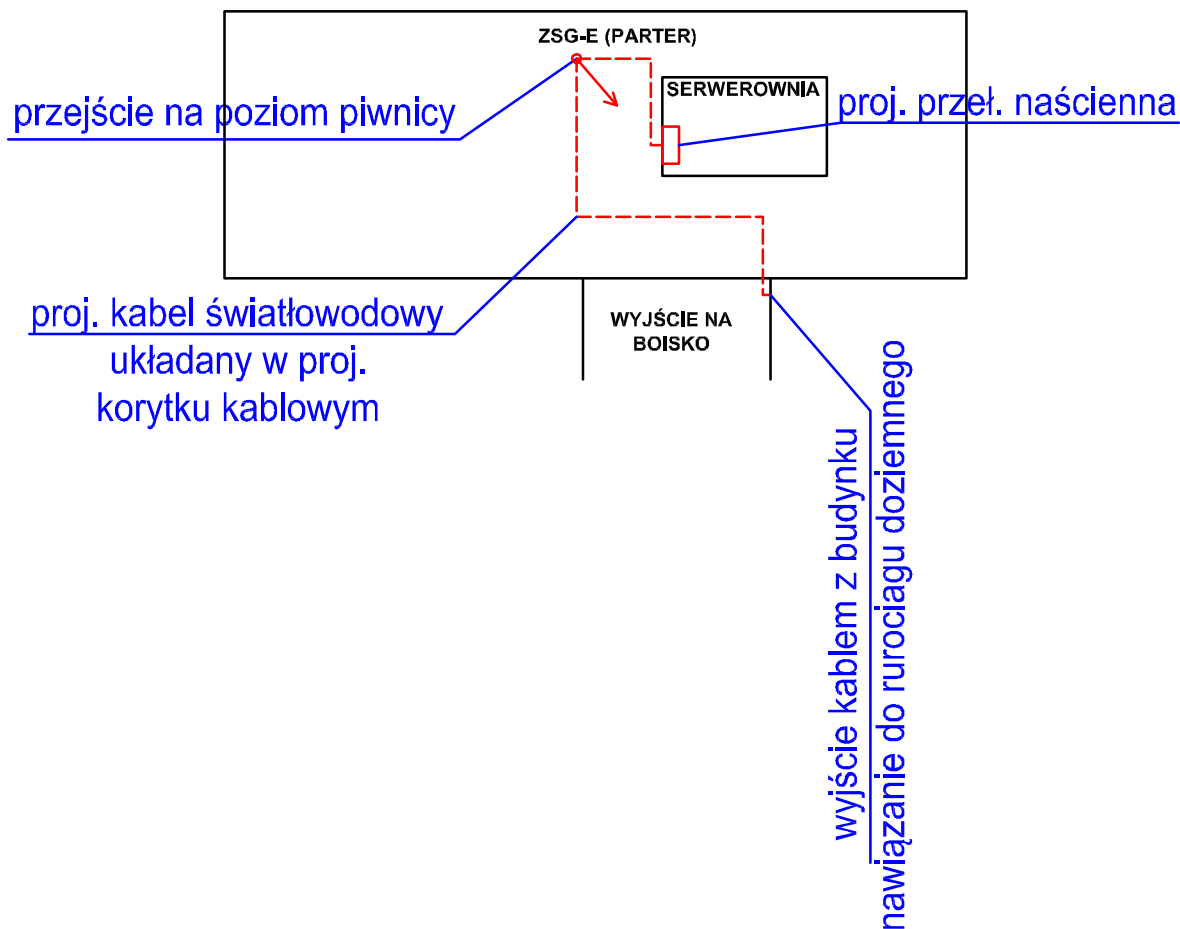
ZSG-E (PARTER)

przejście na poziom piwnicy

SERWEROWNIA

proj. przeł. naścienna

proj. kabel światłowodowy układany w proj. korytku kablowym

WYJŚCIE NA BOISKO

wyjście kablem z budynku nawiązanie do rurociągu doziemnego